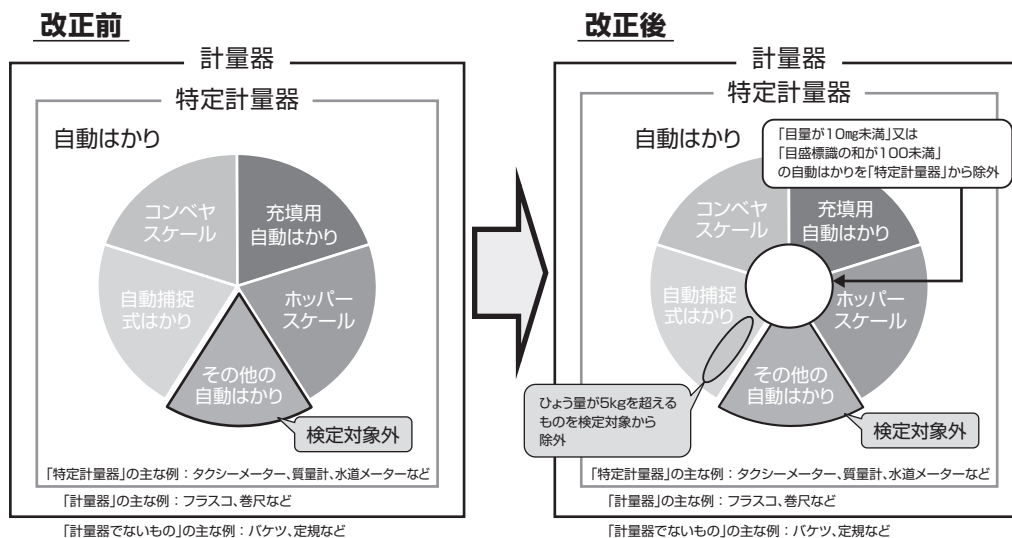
改正前

計量器

特定計量器

自動はかり

コンベヤスケール

充填用自動はかり

自動捕捉式はかり

ホッパースケール

その他の自動はかり

検定対象外

「特定計量器」の主な例：タクシーメーター、質量計、水道メーターなど

「計量器」の主な例：フラスコ、巻尺など

「計量器でないもの」の主な例：バケツ、定規など

改正後

計量器

特定計量器

自動はかり

「目量が10mg未満」又は「目盛標識の和が100未満」の自動はかりを「特定計量器」から除外

コンベヤスケール

充填用自動はかり

自動捕捉式はかり

ホッパースケール

その他の自動はかり

ひょう量が5kgを超えるものを検定対象から除外

検定対象外

「特定計量器」の主な例：タクシーメーター、質量計、水道メーターなど

「計量器」の主な例：フラスコ、巻尺など

「計量器でないもの」の主な例：バケツ、定規など